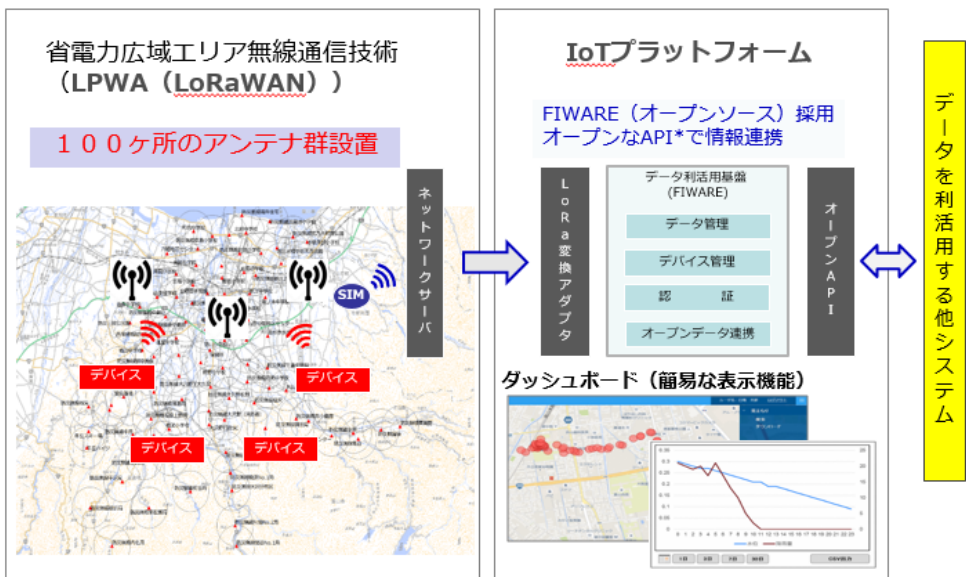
省電力広域エリア無線通信技術
（LPWA（LoRaWAN））

１００ヶ所のアンテナ群設置

SIM

デバイス
デバイス
デバイス
デバイス

ネットワークサーバ

IoTプラットフォーム

FIWARE（オープンソース）採用
オープンなAPI*で情報連携

LoRa変換アダプタ

データ利活用基盤
(FIWARE)

データ管理
デバイス管理
認　証
オープンデータ連携

オープンAPI

ダッシュボード（簡易な表示機能）

データを利活用する他システム